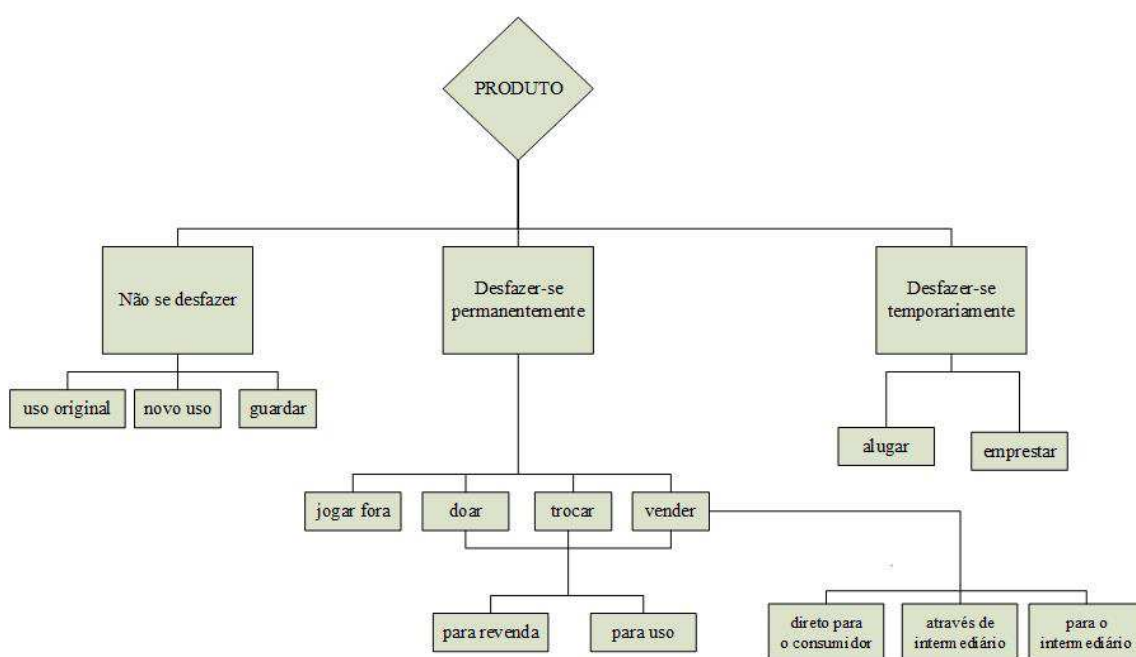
PRODUTO

Não se desfazer

uso original

novo uso

guardar

Desfazer-se permanentemente

jogar fora

doar

trocar

vender

para revenda

para uso

direto para o consumidor

através de intermediário

para o intermediário

Desfazer-se temporariamente

alugar

emprestar